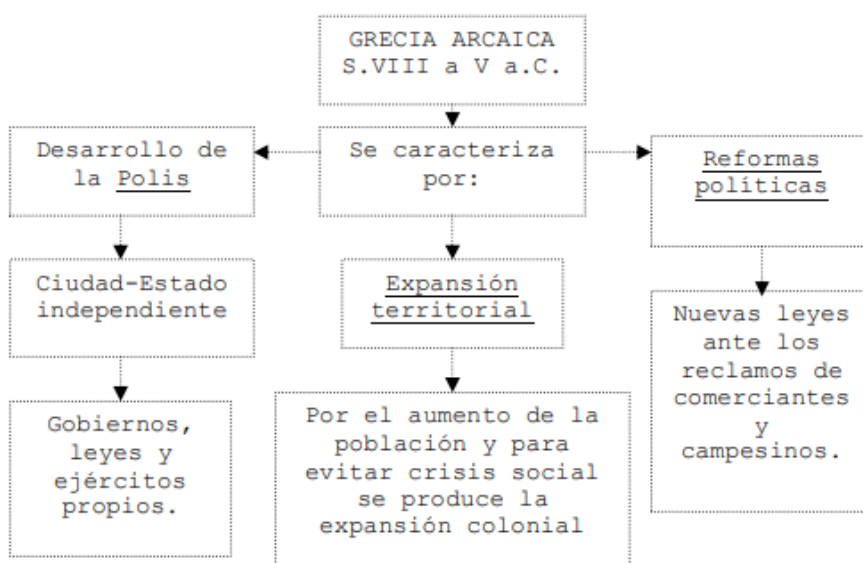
GRECIA ARCAICA
S.VIII a V a.C.

Se caracteriza por:

Desarrollo de la Polis

Ciudad-Estado independiente

Gobiernos, leyes y ejércitos propios.

Expansión territorial

Por el aumento de la población y para evitar crisis social se produce la expansión colonial

Reformas políticas

Nuevas leyes ante los reclamos de comerciantes y campesinos.